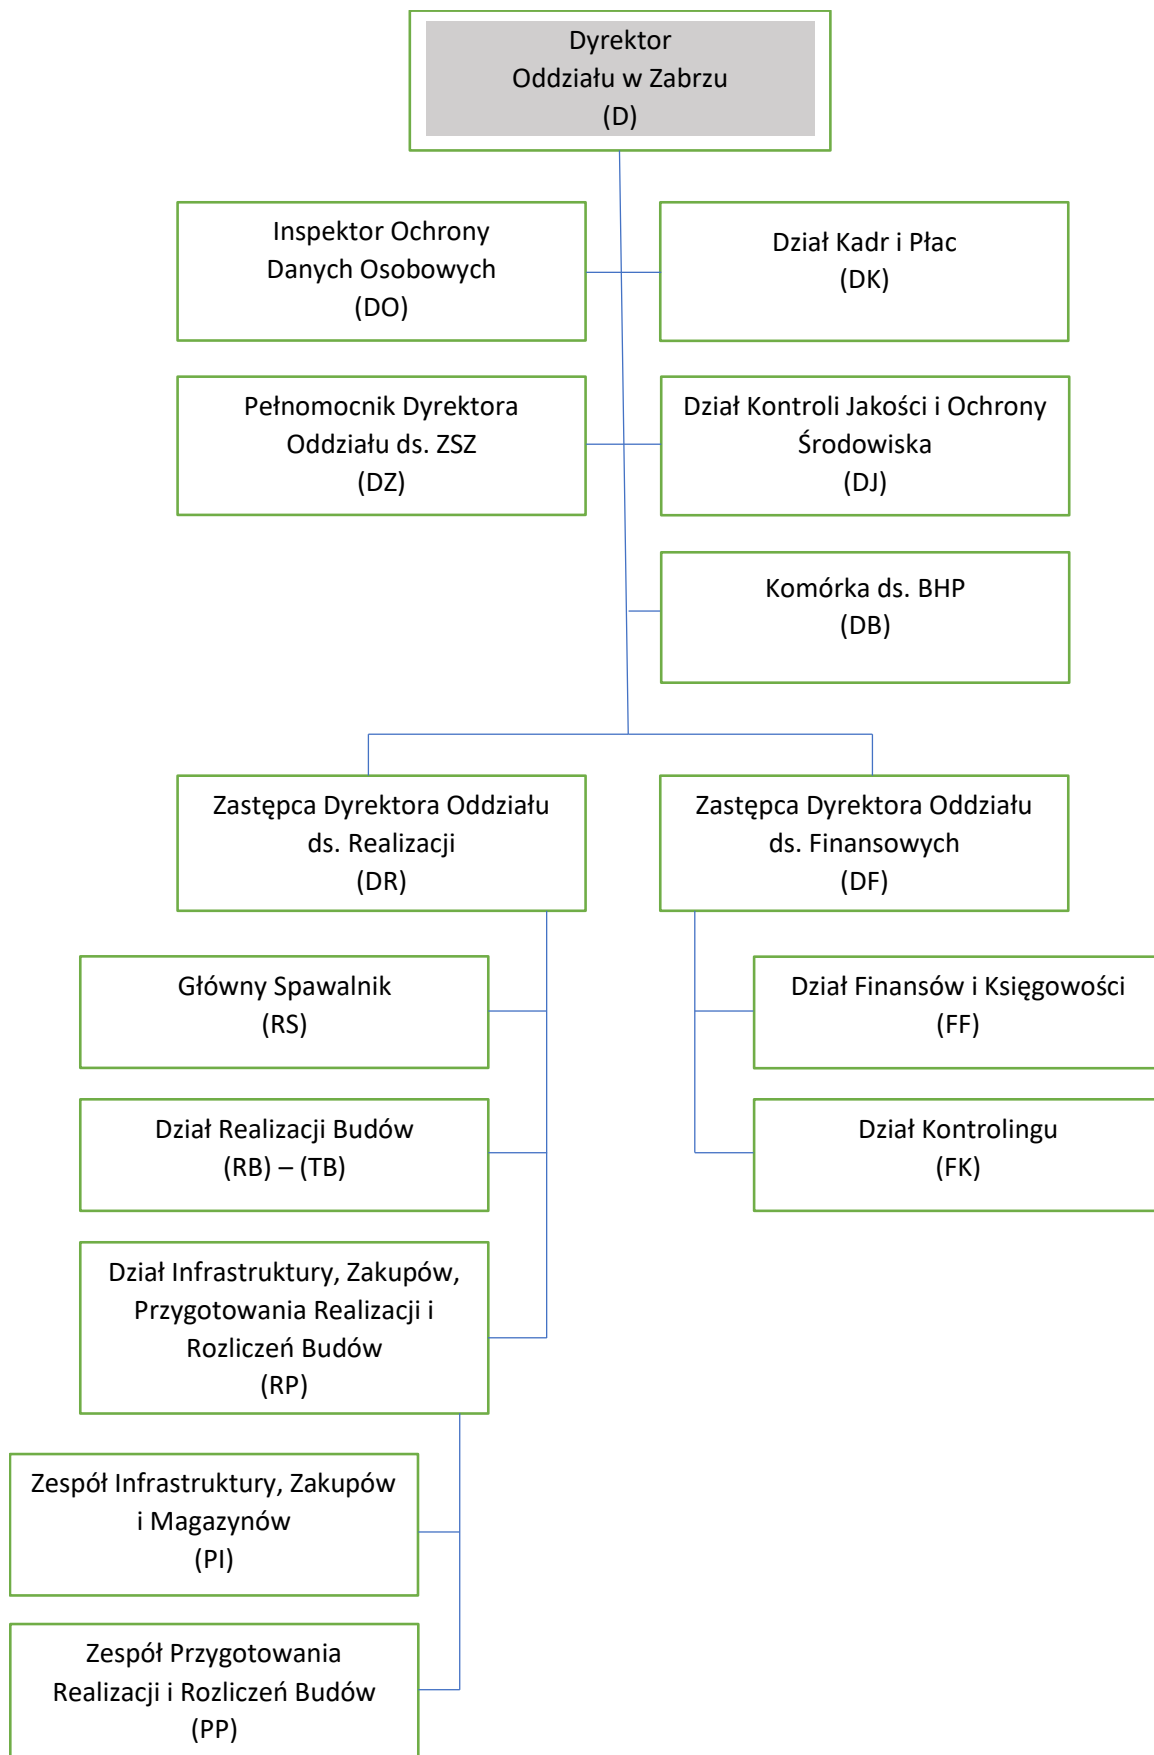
Dyrektor
Oddziału w Zabrzu
(D)

Inspektor Ochrony Danych Osobowych
(DO)

Dział Kadr i Płac
(DK)

Pełnomocnik Dyrektora Oddziału ds. ZSZ
(DZ)

Dział Kontroli Jakości i Ochrony Środowiska
(DJ)

Komórka ds. BHP
(DB)

Zastępca Dyrektora Oddziału ds. Realizacji
(DR)

Zastępca Dyrektora Oddziału ds. Finansowych
(DF)

Główny Spawalnik
(RS)

Dział Finansów i Księgowości
(FF)

Dział Realizacji Budów
(RB) – (TB)

Dział Kontrolingu
(FK)

Dział Infrastruktury, Zakupów, Przygotowania Realizacji i Rozliczeń Budów
(RP)

Zespół Infrastruktury, Zakupów i Magazynów
(PI)

Zespół Przygotowania Realizacji i Rozliczeń Budów
(PP)